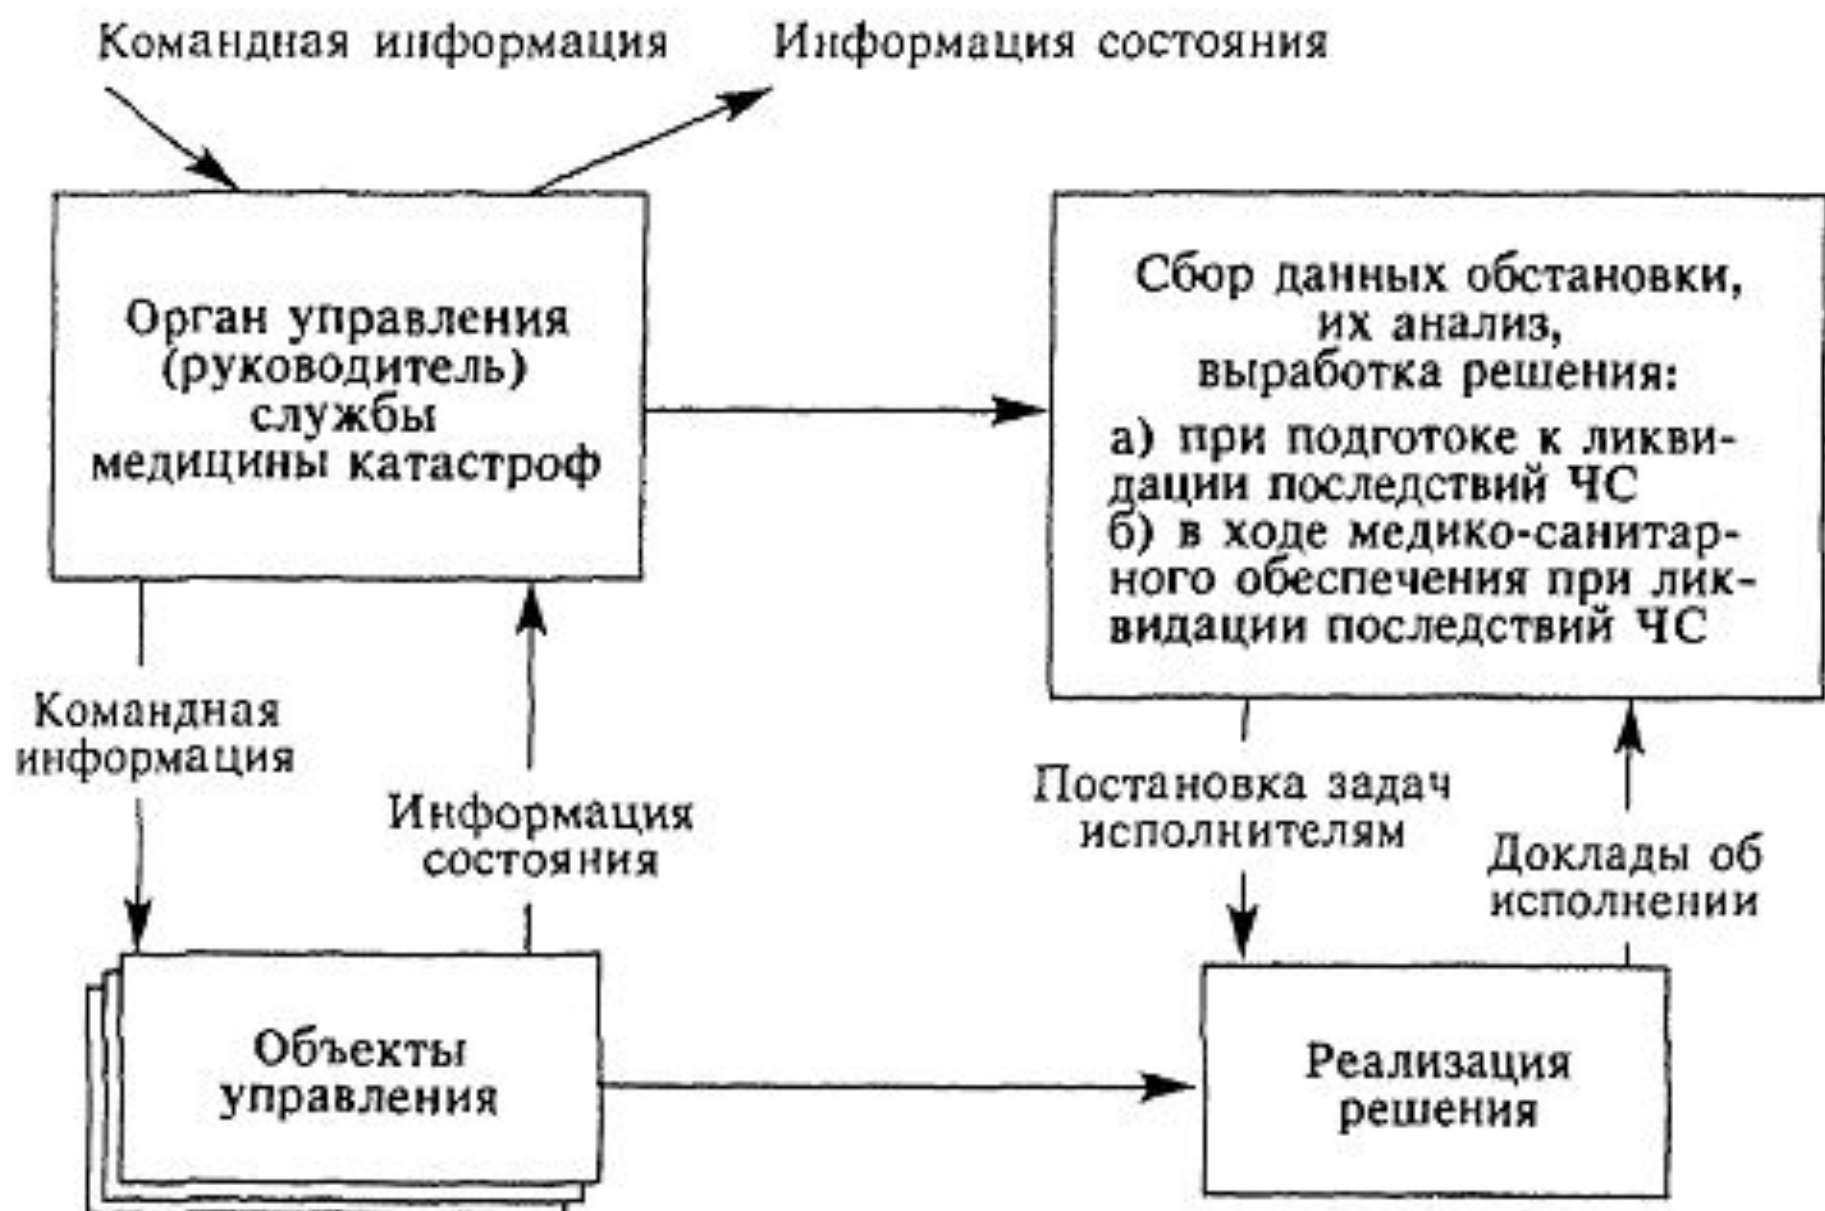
Командная информация

Информация состояния

Орган управления (руководитель) службы медицины катастроф

Сбор данных обстановки, их анализ, выработка решения:
а) при подготоке к ликвидации последствий ЧС
б) в ходе медико-санитарного обеспечения при ликвидации последствий ЧС

Командная информация

Информация состояния

Постановка задач исполнителям

Доклады об исполнении

Объекты управления

Реализация решения